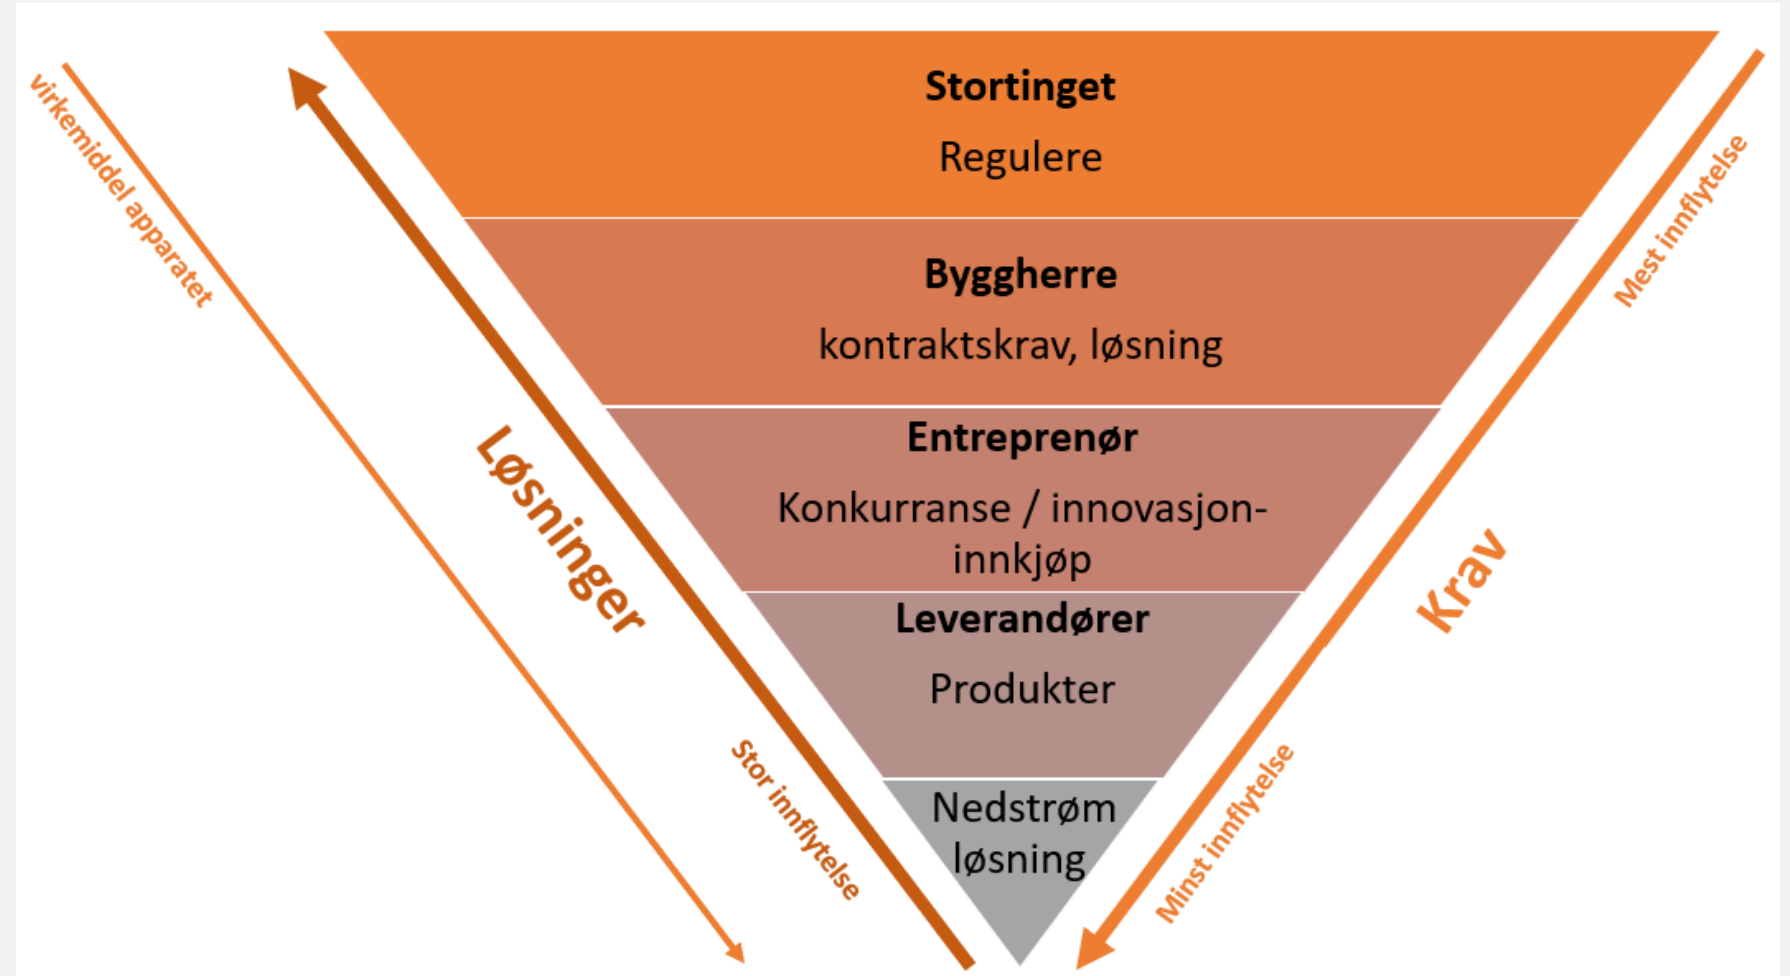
Stortinget
Regulere

Byggherre
kontraktskrav, løsning

Entreprenør
Konkurranse / innovasjon-innkjøp

Leverandører
Produkter

Nedstrøm løsning

virkemiddel apparatet

Løsninger

Stor innflytelse

Mest innflytelse

Krav

Minst innflytelse